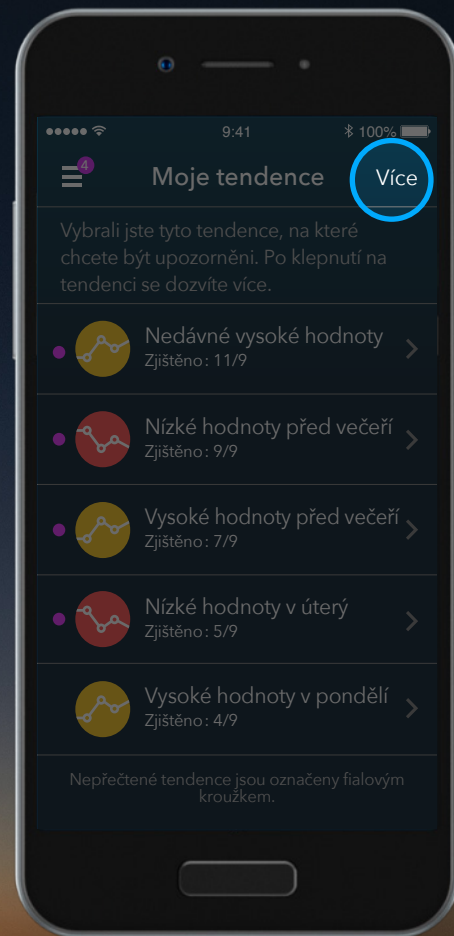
●●●●● 9:41 100%

4

Moje tendence

Více

Vybrali jste tyto tendence, na které chcete být upozorněni. Po klepnutí na tendenci se dozvíte více.

Nedávné vysoké hodnoty
Zjištěno: 11/9

Nízké hodnoty před večeří
Zjištěno: 9/9

Vysoké hodnoty před večeří
Zjištěno: 7/9

Nízké hodnoty v úterý
Zjištěno: 5/9

Vysoké hodnoty v pondělí
Zjištěno: 4/9

Nepřečtené tendence jsou označeny fialovým kroužkem.